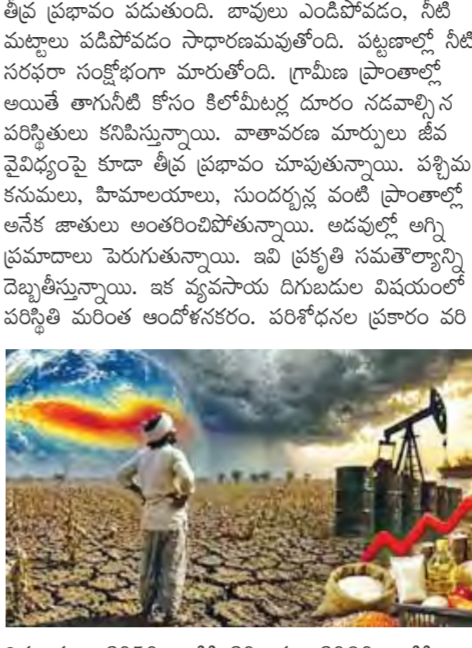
తీవ్ర ప్రభావం పడుతుంది. బావులు ఎండిపోవడం, నీటి మట్టాలు పడిపోవడం సాధారణమవుతోంది. పట్టణాల్లో నీటి సరఫరా సంక్షోభంగా మారుతోంది. గ్రామీణ ప్రాంతాల్లో అయితే తాగునీటి కోసం కిలోమీటర్ల దూరం నడవాల్సిన పరిస్థితులు కనిపిస్తున్నాయి. వాతావరణ మార్పులు జీవ వైవిధ్యంపై కూడా తీవ్ర ప్రభావం చూపుతున్నాయి. పశ్చిమ కనుమలు, హిమాలయాలు, సుందర్బన్ల వంటి ప్రాంతాల్లో అనేక జాతులు అంతరించిపోతున్నాయి. అడవుల్లో అగ్ని ప్రమాదాలు పెరుగుతున్నాయి. ఇవి ప్రకృతి సమతౌల్యాన్ని దెబ్బతీస్తున్నాయి. ఇక వ్యవసాయ దిగుబడుల విషయంలో పరిస్థితి మరింత ఆందోళనకరం. పరిశోధనల ప్రకారం వరి

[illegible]